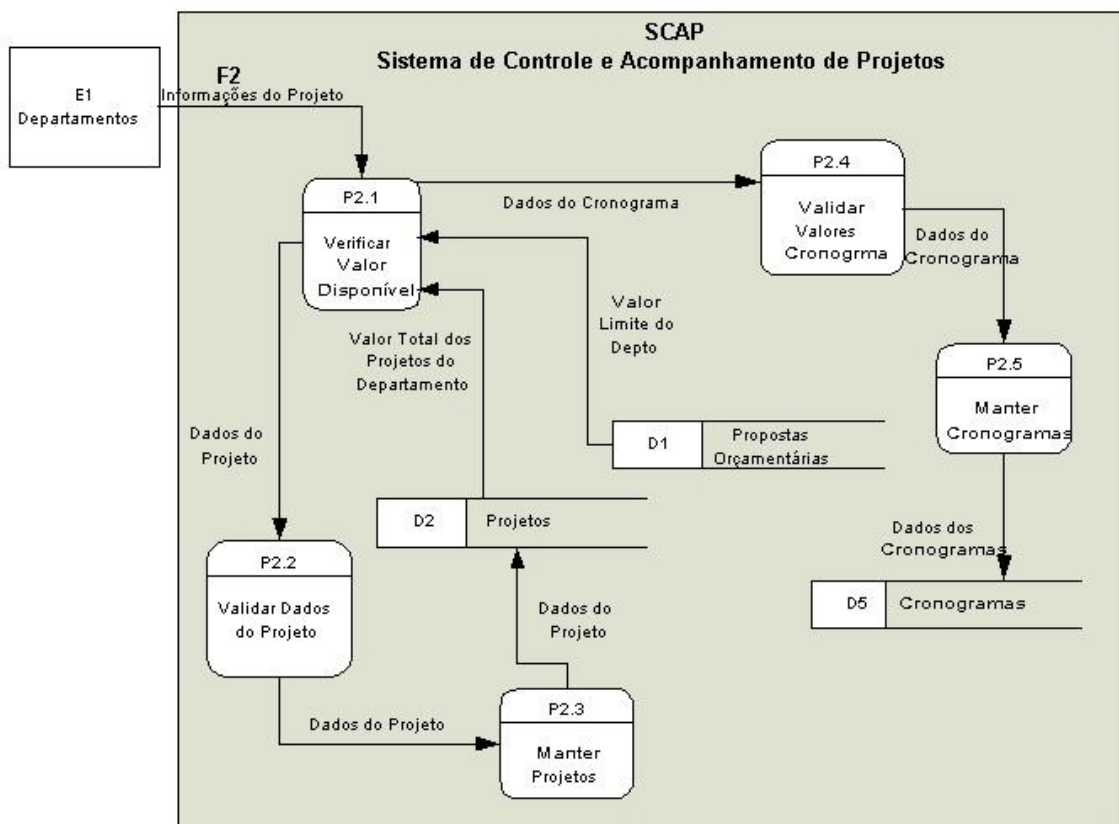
SCAP
Sistema de Controle e Acompanhamento de Projetos

E1
Departamentos

F2
Informações do Projeto

P2.1
Verificar Valor Disponível

Dados do Cronograma

P2.4
Validar Valores Cronogrma

Dados do Cronograma

Valor Limite do Depto

Valor Total dos Projetos do Departamento

P2.5
Manter Cronogramas

Dados do Projeto

D1
Propostas Orçamentárias

D2
Projetos

Dados dos Cronogramas

P2.2
Validar Dados do Projeto

Dados do Projeto

D5
Cronogramas

Dados do Projeto

P2.3
Manter Projetos